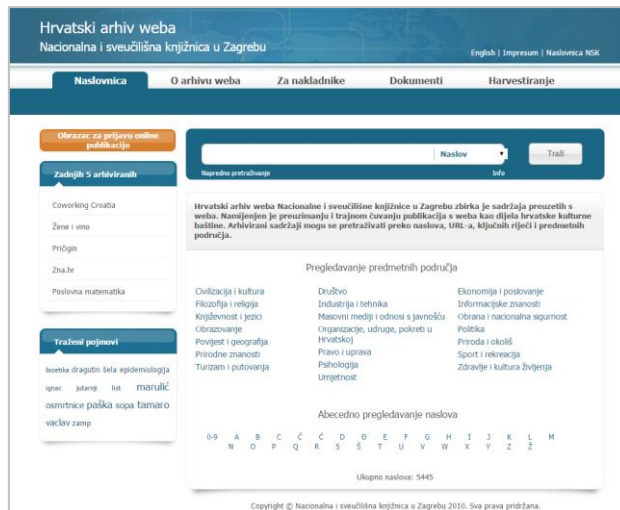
Hrvatski arhiv weba
Nacionalna i sveučilišna knjižnica u Zagrebu

English | Impresum | Naslovnica NSK

Naslovnica
O arhivu weba
Za nakladnike
Dokumenti
Harvestiranje

Obrazac za prijavu online publikacije

Zadnjih 5 arhiviranih

Coworking Croatia
Žene i vino
Priĉigin
Zna.hr
Poslovna matematika

Traženi pojmovi

bioetika dragutin šela epidemiologija ignac jutarnji list marulić osmrtnice paška sopa tamaro vaclav zamp

Naslov
Traži
Napredno pretraživanje
Info

Hrvatski arhiv weba Nacionalne i sveučilišne knjižnice u Zagrebu zbirka je sadržaja preuzetih s weba. Namijenjen je preuzimanju i trajnom čuvanju publikacija s weba kao dijela hrvatske kulturne baštine. Arhivirani sadržaji mogu se pretraživati preko naslova, URL-a, ključnih riječi i predmetnih područja.

Pregledavanje predmetnih područja

Civilizacija i kultura
Filozofija i religija
Književnost i jezici
Obrazovanje
Povijest i geografija
Prirodne znanosti
Turizam i putovanja

Društvo
Industrija i tehnika
Masovni mediji i odnosi s javnošću
Organizacije, udruge, pokreti u Hrvatskoj
Pravo i uprava
Psihologija
Umjetnost

Ekonomija i poslovanje
Informacijske znanosti
Obrana i nacionalna sigurnost
Politika
Priroda i okoliš
Sport i rekreacija
Zdravlje i kultura življenja

Abecedno pregledavanje naslova

0-9 A B C Č Ć D Đ E F G H I J K L M N O P Q R S Š T U V W X Y Z Ž

Ukupno naslova: 5445

Copyright © Nacionalna i sveučilišna knjižnica u Zagrebu 2010. Sva prava pridržana.